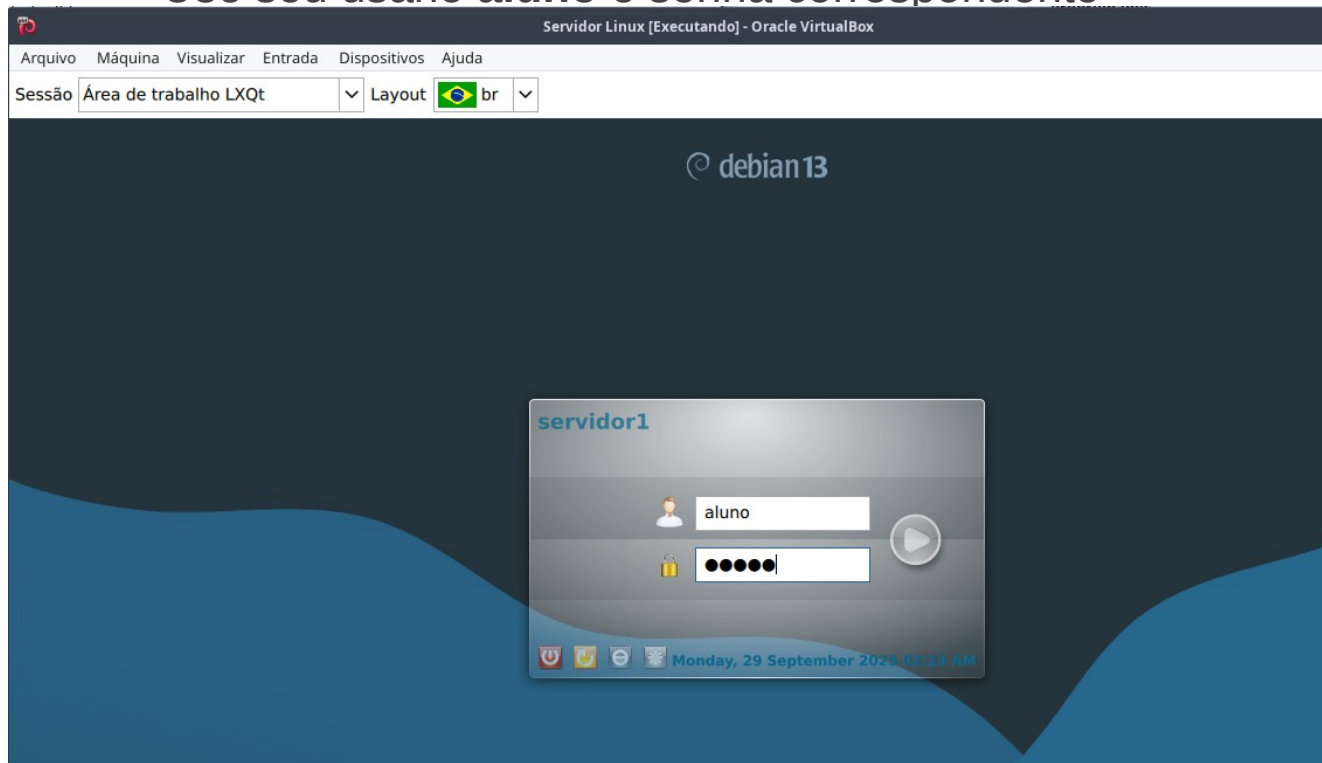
Servidor Linux [Executando] - Oracle VirtualBox

Arquivo Máquina Visualizar Entrada Dispositivos Ajuda

Sessão Área de trabalho LXQt Layout br

debian 13

servidor1

aluno

●●●●●

Monday, 29 September 202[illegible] AM